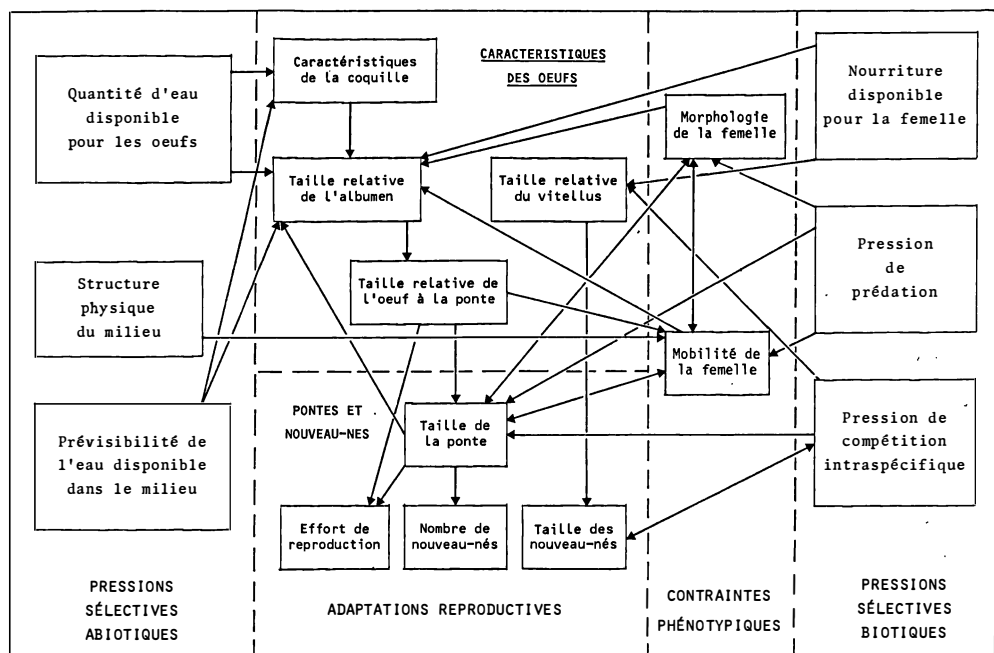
Quantité d'eau disponible pour les oeufs

Caractéristiques de la coquille

CARACTERISTIQUES DES OEUFS

Nourriture disponible pour la femelle

Morphologie de la femelle

Taille relative de l'albumen

Taille relative du vitellus

Structure physique du milieu

Taille relative de l'oeuf à la ponte

Pression de prédation

Mobilité de la femelle

PONTES ET NOUVEAU-NES

Prévisibilité de l'eau disponible dans le milieu

Taille de la ponte

Pression de compétition intraspécifique

Effort de reproduction

Nombre de nouveau-nés

Taille des nouveau-nés

PRESSIONS SÉLECTIVES ABIOTIQUES

ADAPTATIONS REPRODUCTIVES

CONTRAINTES PHÉNOTYPIQUES

PRESSIONS SÉLECTIVES BIOTIQUES